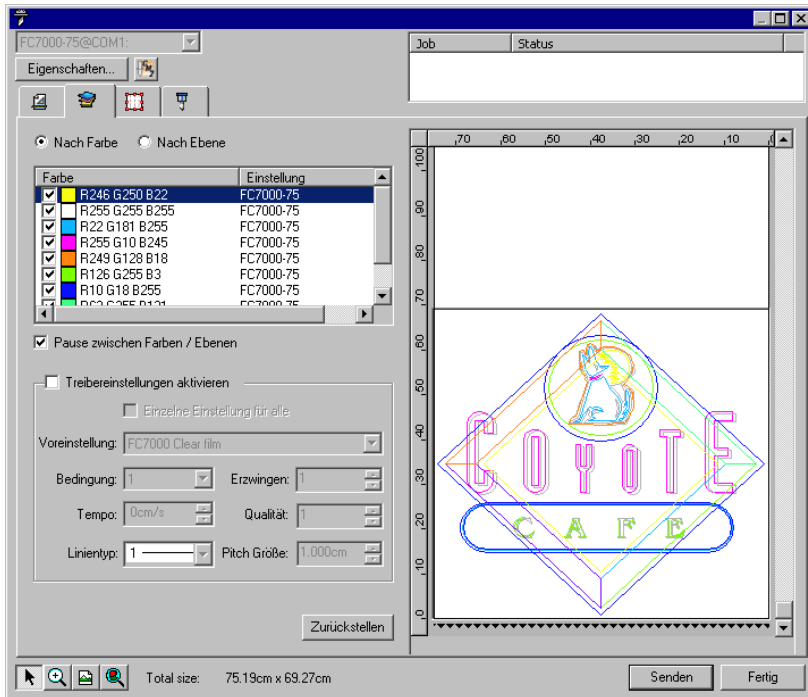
FC7000-75@COM1:

Eigenschaften...

| Job | Status |
|---|---|

Nach Farbe Nach Ebene

| Farbe | Einstellung |
|---|---|
| R246 G250 B22 | FC7000-75 |
| R255 G255 B255 | FC7000-75 |
| R22 G181 B255 | FC7000-75 |
| R255 G10 B245 | FC7000-75 |
| R249 G128 B18 | FC7000-75 |
| R126 G255 B3 | FC7000-75 |
| R10 G18 B255 | FC7000-75 |
| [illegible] | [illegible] |

Pause zwischen Farben / Ebenen

Treibereinstellungen aktivieren

Einzelne Einstellung für alle

Voreinstellung: FC7000 Clear film

Bedingung: 1

Erzwingen: 1

Tempo: 0cm/s

Qualität: 1

Linientyp: 1

Pitch Größe: 1.000cm

Zurückstellen

70 60 50 40 30 20 10

100 90 80 70 60 50 40 30 20 10 0

COYOTE

CAFE

Total size: 75.19cm x 69.27cm

Senden

Fertig